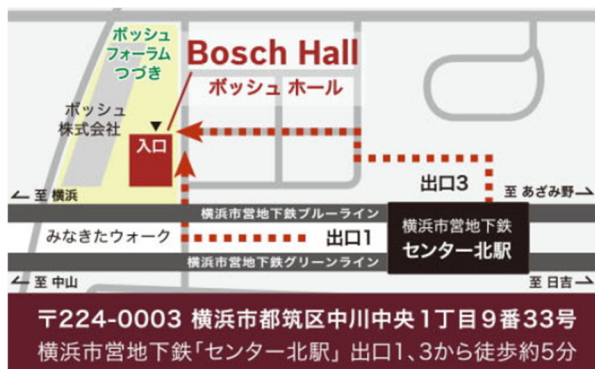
ボッシュ
フォーラム
つづき

Bosch Hall
ボッシュ ホール

ボッシュ
株式会社

入口

← 至 横浜

出口3

至 あざみ野 →

横浜市営地下鉄ブルーライン

横浜市営地下鉄
センター北駅

みなきたウォーク

出口1

← 至 中山

横浜市営地下鉄グリーンライン

至 日吉 →

〒224-0003 横浜市都筑区中川中央1丁目9番33号
横浜市営地下鉄「センター北駅」出口1、3から徒歩約5分